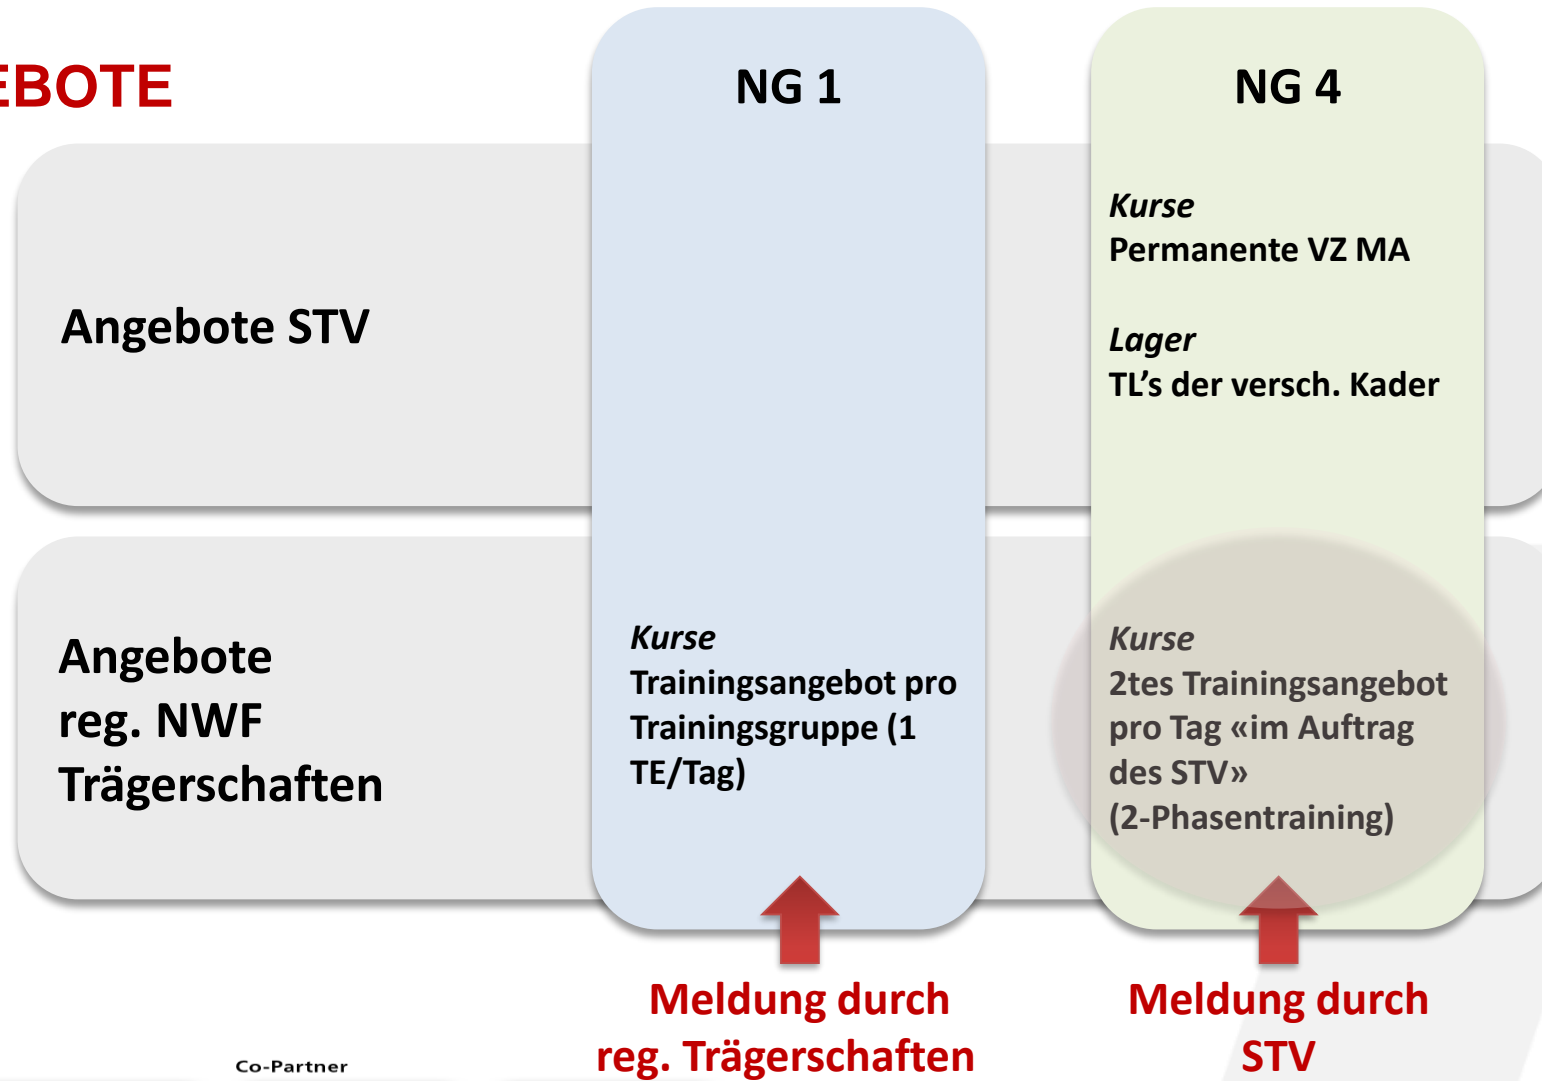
EBOTE

NG 1

NG 4

Angebote STV

*Kurse*
Permanente VZ MA

*Lager*
TL's der versch. Kader

Angebote reg. NWF Trägerschaften

*Kurse*
Trainingsangebot pro Trainingsgruppe (1 TE/Tag)

*Kurse*
2tes Trainingsangebot pro Tag «im Auftrag des STV» (2-Phasentraining)

Meldung durch reg. Trägerschaften

Meldung durch STV

Co-Partner